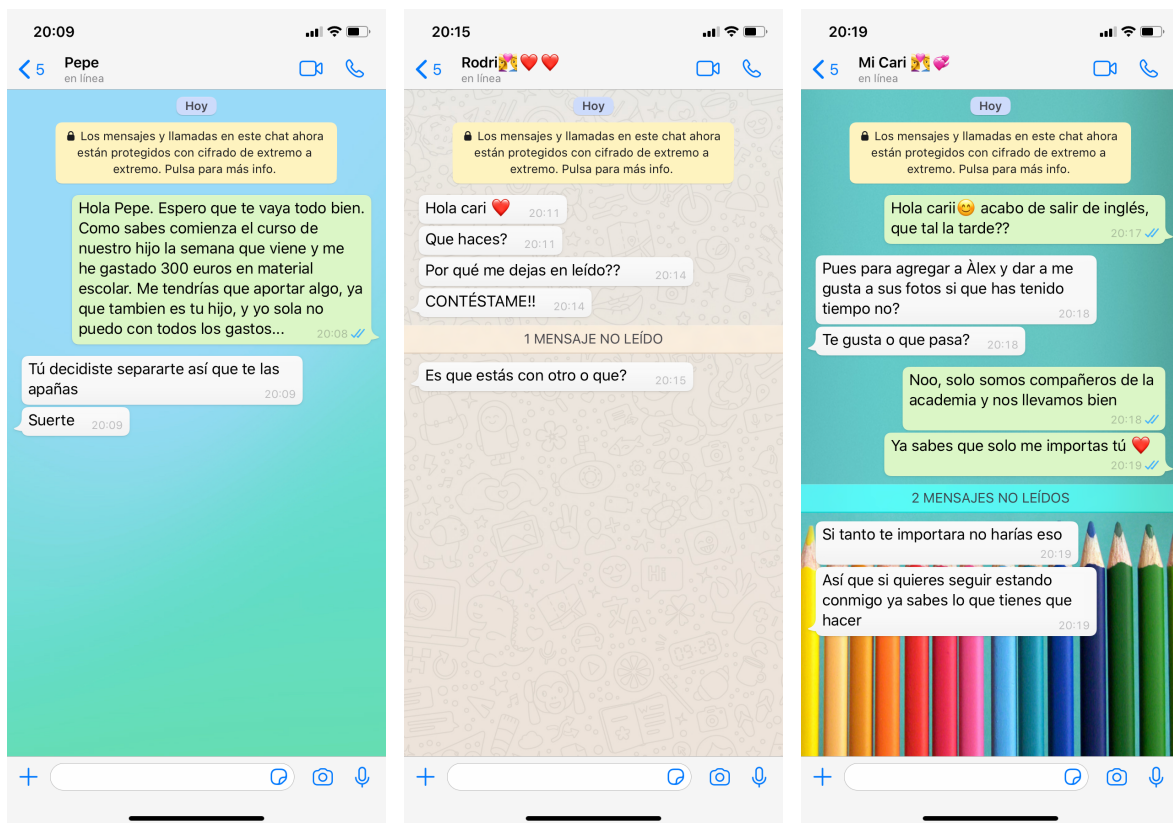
20:09

5 Pepe
en línea

Hoy

Los mensajes y llamadas en este chat ahora están protegidos con cifrado de extremo a extremo. Pulsa para más info.

Hola Pepe. Espero que te vaya todo bien. Como sabes comienza el curso de nuestro hijo la semana que viene y me he gastado 300 euros en material escolar. Me tendrías que aportar algo, ya que tambien es tu hijo, y yo sola no puedo con todos los gastos... 20:08

Tú decidiste separarte así que te las apañas 20:09

Suerte 20:09

20:15

5 Rodri💏❤️❤️
en línea

Hoy

Los mensajes y llamadas en este chat ahora están protegidos con cifrado de extremo a extremo. Pulsa para más info.

Hola cari ❤️ 20:11

Que haces? 20:11

Por qué me dejas en leído?? 20:14

CONTÉSTAME!! 20:14

1 MENSAJE NO LEÍDO

Es que estás con otro o que? 20:15

20:19

5 Mi Cari 💏💞
en línea

Hoy

Los mensajes y llamadas en este chat ahora están protegidos con cifrado de extremo a extremo. Pulsa para más info.

Hola carii😊 acabo de salir de inglés, que tal la tarde?? 20:17

Pues para agregar a Àlex y dar a me gusta a sus fotos si que has tenido tiempo no? 20:18

Te gusta o que pasa? 20:18

Noo, solo somos compañeros de la academia y nos llevamos bien 20:18

Ya sabes que solo me importas tú ❤️ 20:19

2 MENSAJES NO LEÍDOS

Si tanto te importara no harías eso 20:19

Así que si quieres seguir estando conmigo ya sabes lo que tienes que hacer 20:19